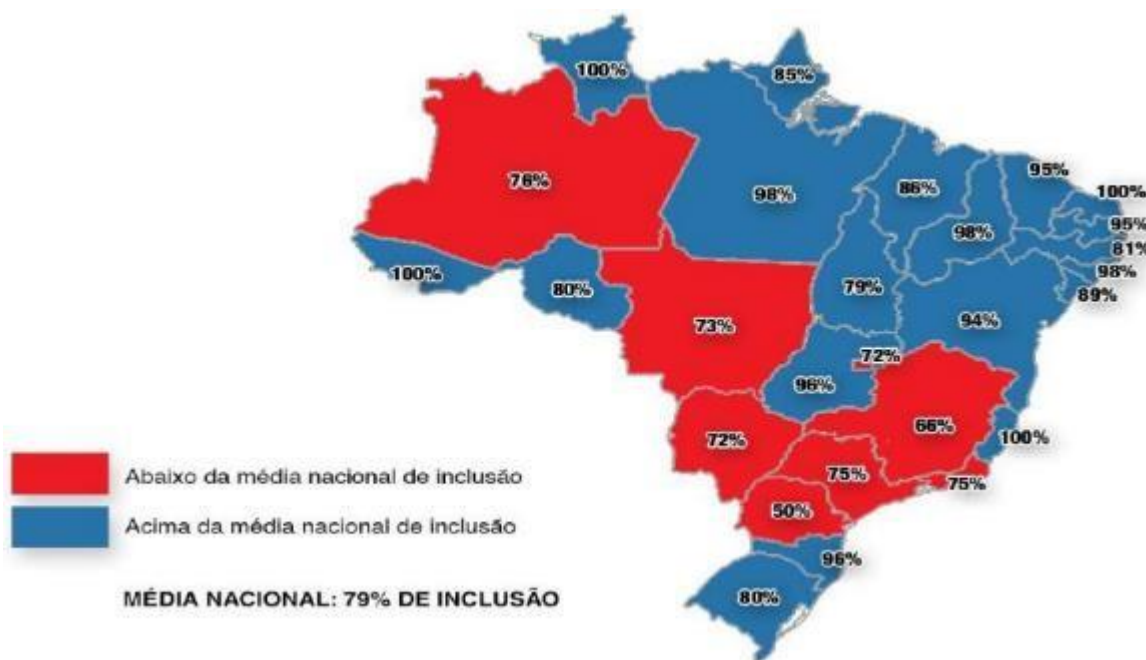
100%
85%
76%
98%
86%
95%
100%
95%
98%
81%
100%
80%
79%
98%
89%
94%
73%
72%
96%
72%
66%
100%
75%
75%
50%
96%
80%

Abaixo da média nacional de inclusão
Acima da média nacional de inclusão

MÉDIA NACIONAL: 79% DE INCLUSÃO